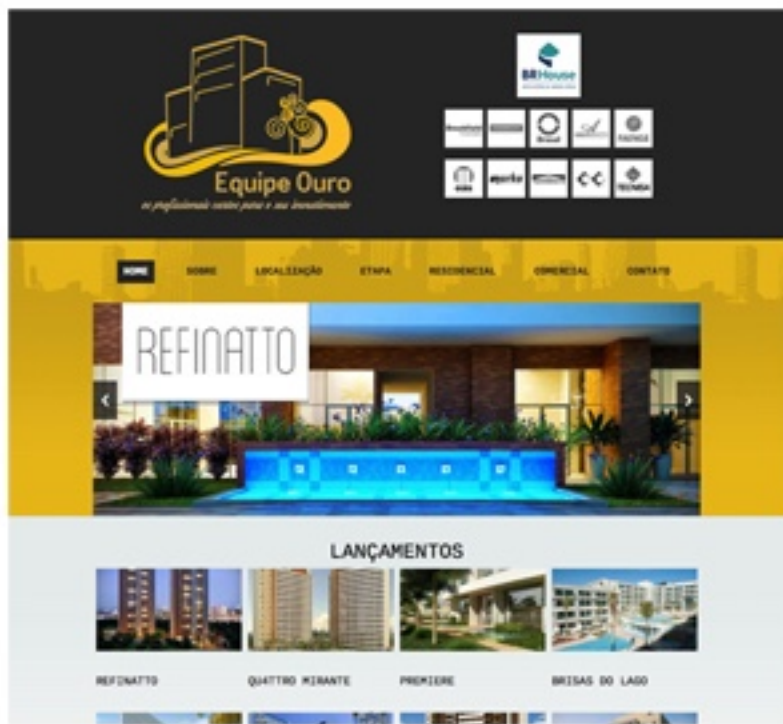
Equipe Ouro

os profissionais certos para o seu investimento

BRHouse

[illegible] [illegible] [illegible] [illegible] FADIGE

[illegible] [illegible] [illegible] CC TECNISA

HOME SOBRE LOCALIZAÇÃO ETAPA RESIDENCIAL COMERCIAL CONTATO

REFINATTO

LANÇAMENTOS

REFINATTO

QUATTRO MIRANTE

PREMIERE

BRISAS DO LAGO